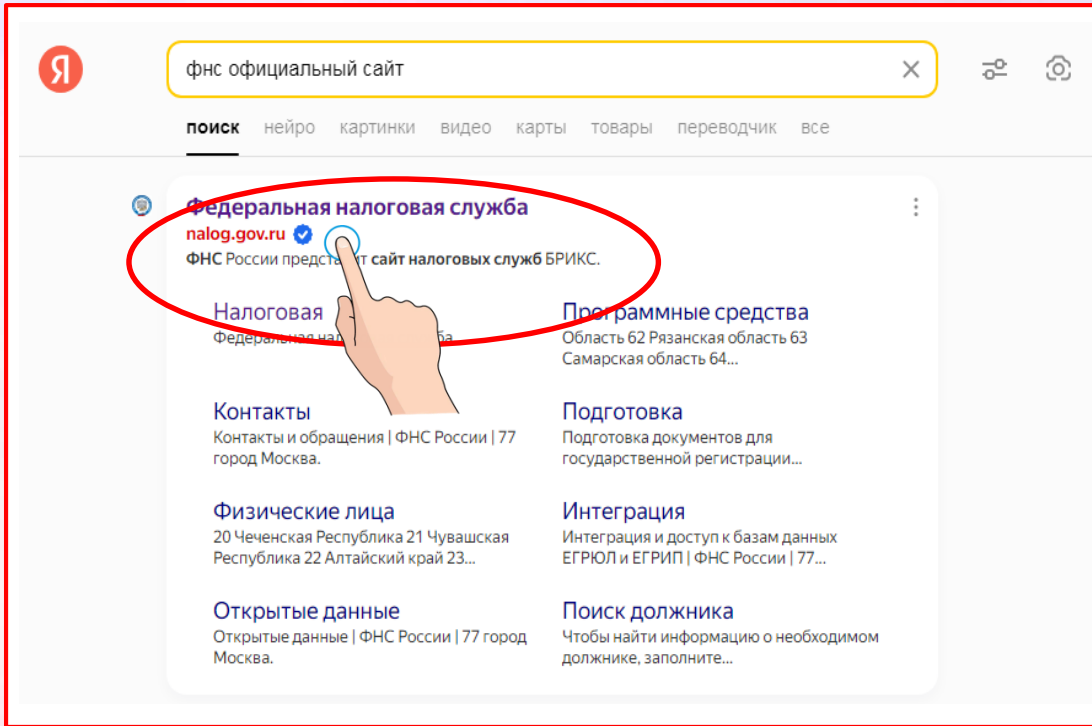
Я

фнс официальный сайт

поиск нейро картинки видео карты товары переводчик все

Федеральная налоговая служба
nalog.gov.ru
ФНС России предста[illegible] сайт налоговых служб БРИКС.

Налоговая
Федеральная на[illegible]ба

Программные средства
Область 62 Рязанская область 63 Самарская область 64...

Контакты
Контакты и обращения | ФНС России | 77 город Москва.

Подготовка
Подготовка документов для государственной регистрации...

Физические лица
20 Чеченская Республика 21 Чувашская Республика 22 Алтайский край 23...

Интеграция
Интеграция и доступ к базам данных ЕГРЮЛ и ЕГРИП | ФНС России | 77...

Открытые данные
Открытые данные | ФНС России | 77 город Москва.

Поиск должника
Чтобы найти информацию о необходимом должнике, заполните...